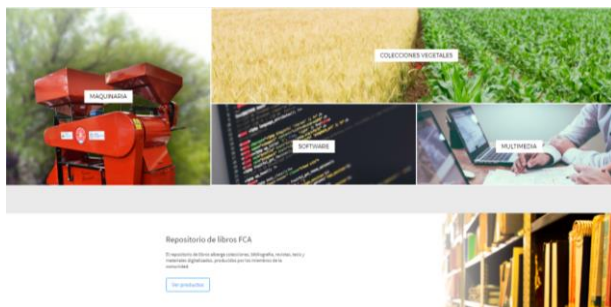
MAQUINARIA

COLECCIONES VEGETALES

SOFTWARE

MULTIMEDIA

Repositorio de libros FCA

El repositorio de libros alberga colecciones, bibliografía, revistas, tesis y materiales digitalizados, producidos por los miembros de la comunidad

Ver productos